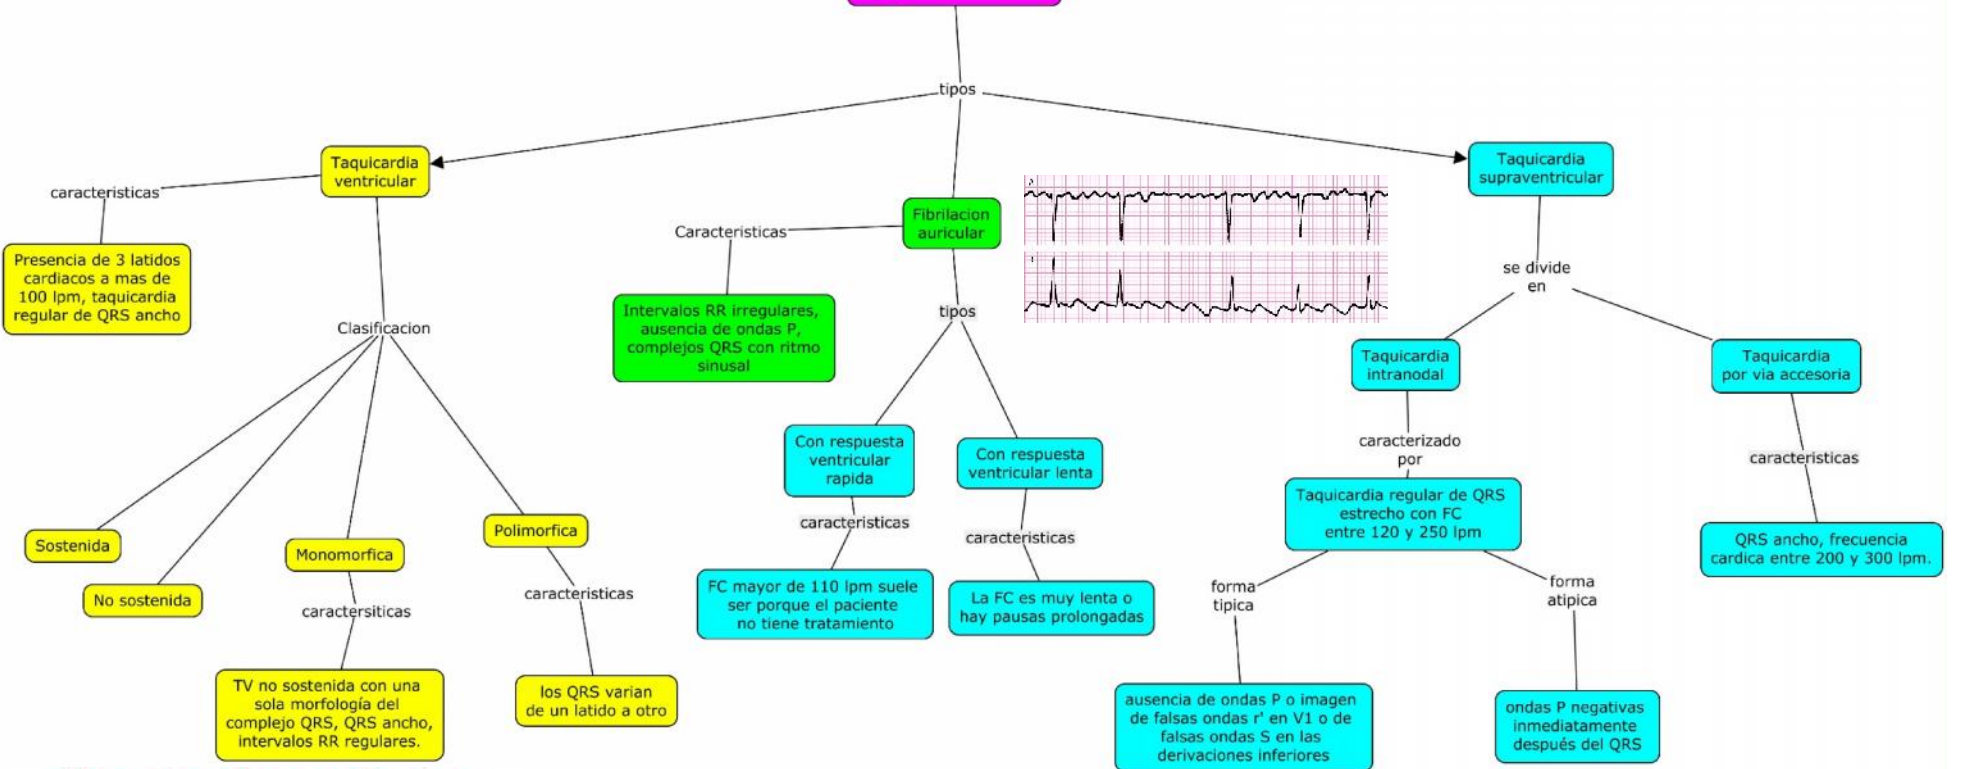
tipos

Taquicardia ventricular

caracteristicas

Presencia de 3 latidos cardiacos a mas de 100 lpm, taquicardia regular de QRS ancho

Clasificacion

Sostenida

No sostenida

Monomorfica

caractersiticas

TV no sostenida con una sola morfología del complejo QRS, QRS ancho, intervalos RR regulares.

Polimorfica

caracteristicas

los QRS varian de un latido a otro

Fibrilacion auricular

Caracteristicas

Intervalos RR irregulares, ausencia de ondas P, complejos QRS con ritmo sinusal

tipos

Con respuesta ventricular rapida

caracteristicas

FC mayor de 110 lpm suele ser porque el paciente no tiene tratamiento

Con respuesta ventricular lenta

caracteristicas

La FC es muy lenta o hay pausas prolongadas

Taquicardia supraventricular

se divide en

Taquicardia intranodal

caracterizado por

Taquicardia regular de QRS estrecho con FC entre 120 y 250 lpm

forma tipica

ausencia de ondas P o imagen de falsas ondas r' en V1 o de falsas ondas S en las derivaciones inferiores

forma atipica

ondas P negativas inmediatamente después del QRS

Taquicardia por via accesoria

caracteristicas

QRS ancho, frecuencia cardica entre 200 y 300 lpm.